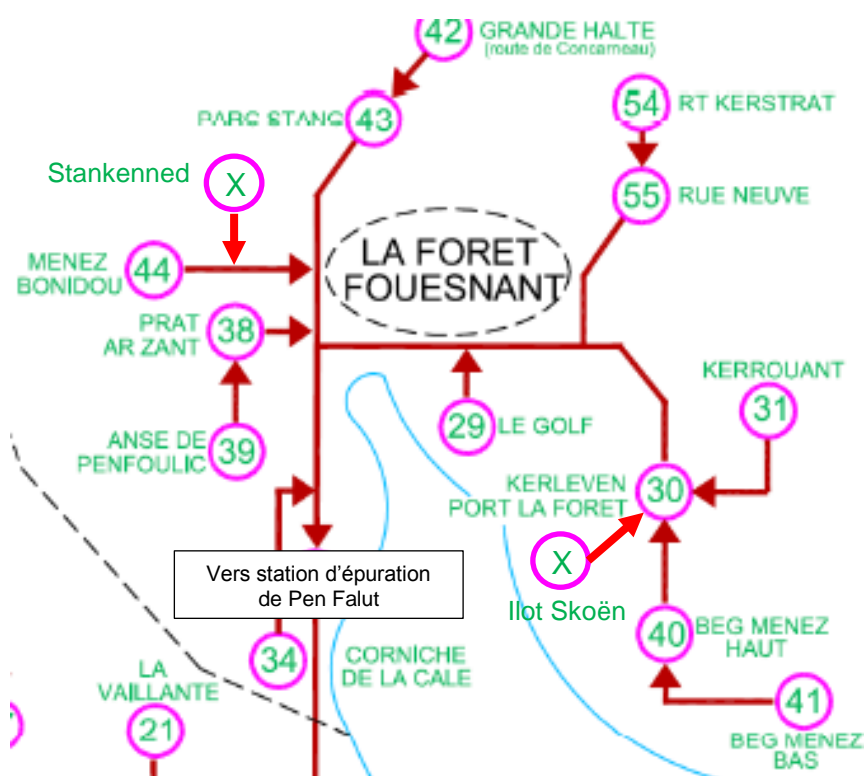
42 GRANDE HALTE
(route de Concarneau)

PARC STANG 43

54 RT KERSTRAT

55 RUE NEUVE

Stankenned X

MENEZ BONIDOU 44

LA FORET FOUESNANT

PRAT AR ZANT 38

KERROUANT 31

29 LE GOLF

ANSE DE PENFOULIC 39

KERLEVEN PORT LA FORET 30

Vers station d'épuration de Pen Falut

X
Ilot Skoën

40 BEG MENEZ HAUT

34

CORNICHE DE LA CALE

LA VAILLANTE 21

41
BEG MENEZ BAS